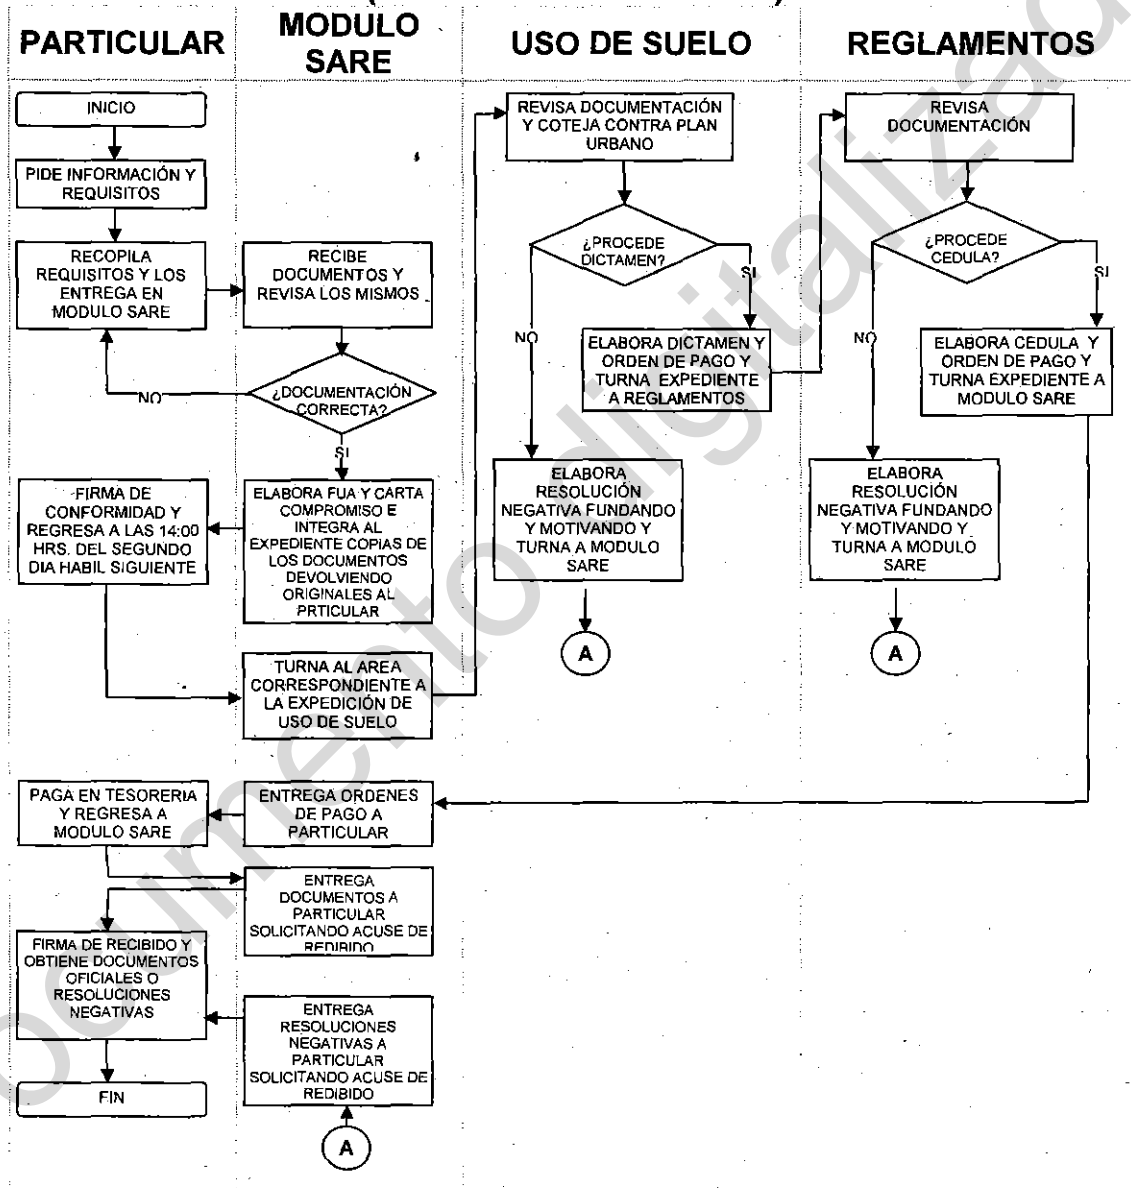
PARTICULAR

MODULO SARE

USO DE SUELO

REGLAMENTOS

INICIO

PIDE INFORMACIÓN Y REQUISITOS

RECOPILA REQUISITOS Y LOS ENTREGA EN MODULO SARE

RECIBE DOCUMENTOS Y REVISA LOS MISMOS

¿DOCUMENTACIÓN CORRECTA?

NO

SI

ELABORA FUA Y CARTA COMPROMISO E INTEGRA AL EXPEDIENTE COPIAS DE LOS DOCUMENTOS DEVOLVIENDO ORIGINALES AL PRTICULAR

FIRMA DE CONFORMIDAD Y REGRESA A LAS 14:00 HRS. DEL SEGUNDO DIA HABIL SIGUIENTE

TURNA AL AREA CORRESPONDIENTE A LA EXPEDICIÓN DE USO DE SUELO

REVISA DOCUMENTACIÓN Y COTEJA CONTRA PLAN URBANO

¿PROCEDE DICTAMEN?

SI

NO

ELABORA DICTAMEN Y ORDEN DE PAGO Y TURNA EXPEDIENTE A REGLAMENTOS

ELABORA RESOLUCIÓN NEGATIVA FUNDANDO Y MOTIVANDO Y TURNA A MODULO SARE

A

REVISA DOCUMENTACIÓN

¿PROCEDE CEDULA?

SI

NO

ELABORA CEDULA Y ORDEN DE PAGO Y TURNA EXPEDIENTE A MODULO SARE

ELABORA RESOLUCIÓN NEGATIVA FUNDANDO Y MOTIVANDO Y TURNA A MODULO SARE

A

PAGA EN TESORERIA Y REGRESA A MODULO SARE

ENTREGA ORDENES DE PAGO A PARTICULAR

ENTREGA DOCUMENTOS A PARTICULAR SOLICITANDO ACUSE DE REDIBIDO

FIRMA DE RECIBIDO Y OBTIENE DOCUMENTOS OFICIALES O RESOLUCIONES NEGATIVAS

ENTREGA RESOLUCIONES NEGATIVAS A PARTICULAR SOLICITANDO ACUSE DE REDIBIDO

FIN

A